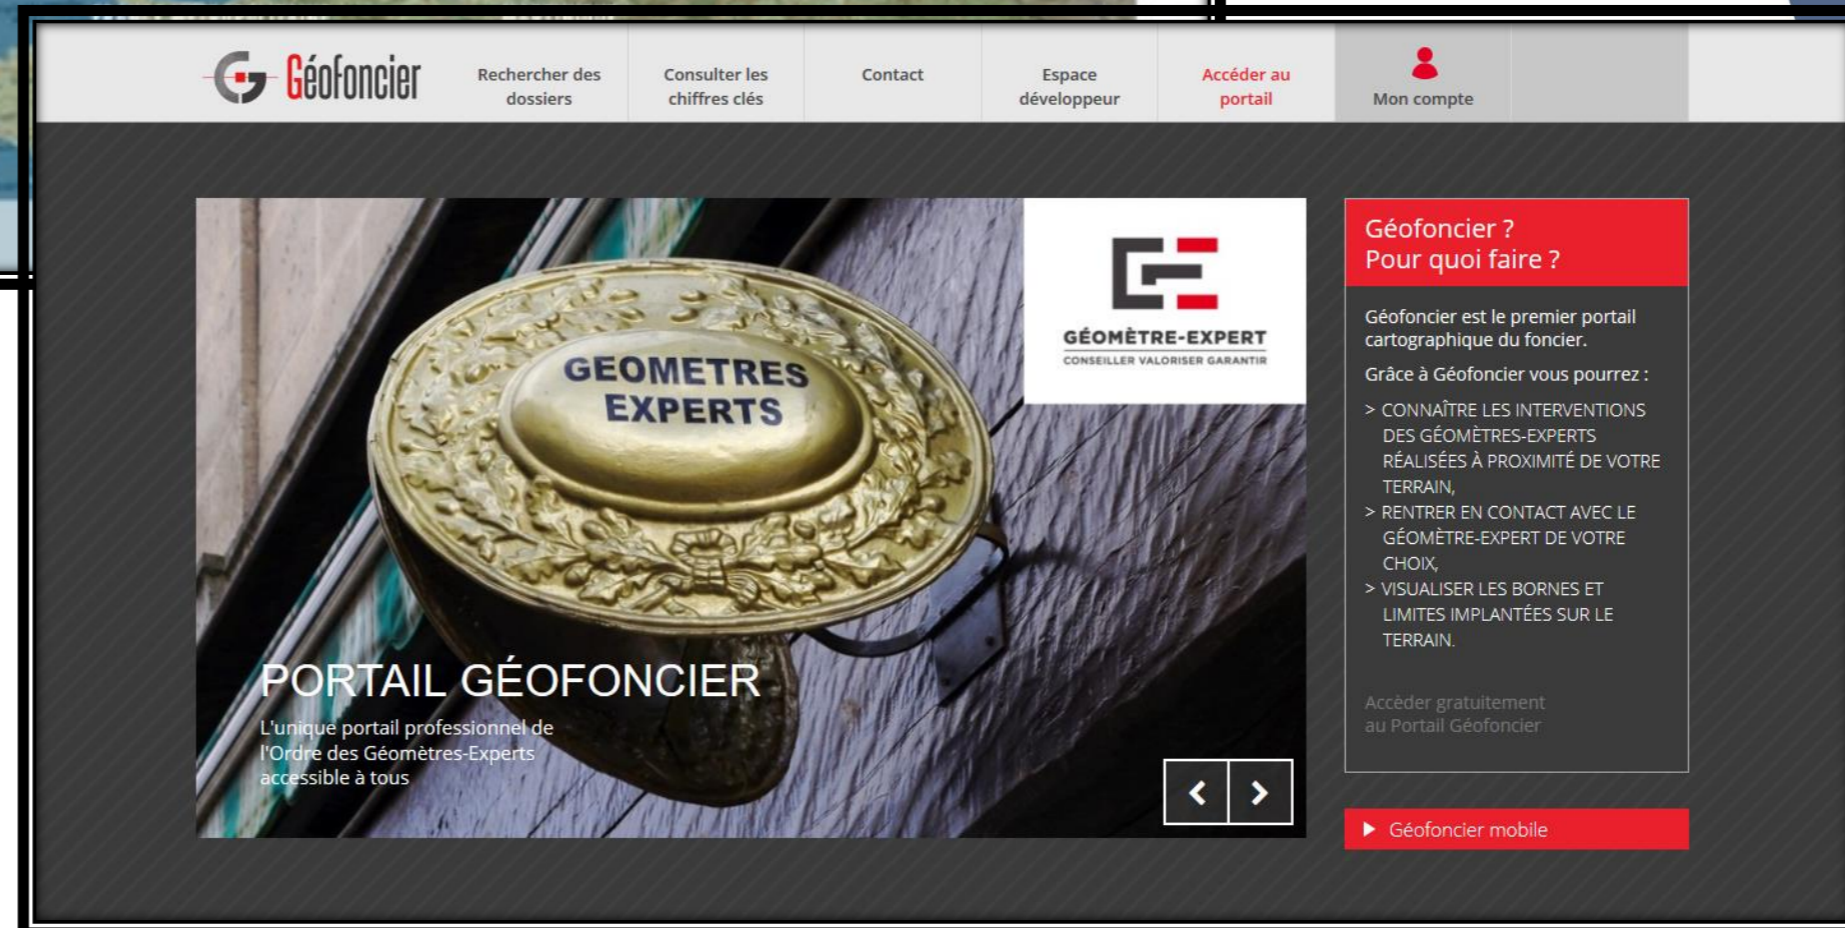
Géofoncier

Rechercher des dossiers

Consulter les chiffres clés

Contact

Espace développeur

Accéder au portail

Mon compte

GEOMETRES EXPERTS

GÉOMÈTRE-EXPERT
CONSEILLER VALORISER GARANTIR

PORTAIL GÉOFONCIER

L'unique portail professionnel de l'Ordre des Géomètres-Experts accessible à tous

Géofoncier ?
Pour quoi faire ?

Géofoncier est le premier portail cartographique du foncier.

Grâce à Géofoncier vous pourrez :

> CONNAÎTRE LES INTERVENTIONS DES GÉOMÈTRES-EXPERTS RÉALISÉES À PROXIMITÉ DE VOTRE TERRAIN,

> RENTRER EN CONTACT AVEC LE GÉOMÈTRE-EXPERT DE VOTRE CHOIX,

> VISUALISER LES BORNES ET LIMITES IMPLANTÉES SUR LE TERRAIN.

Accèder gratuitement au Portail Géofoncier

Géofoncier mobile